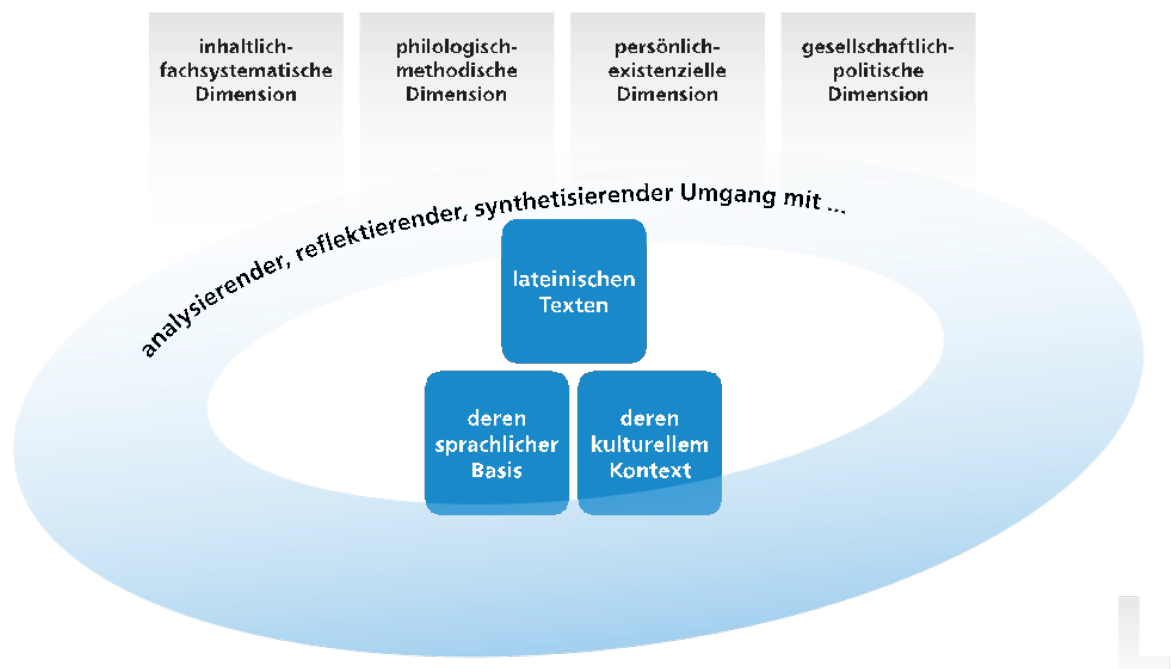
inhaltlich-fachsystematische Dimension

philologisch-methodische Dimension

persönlich-existenzielle Dimension

gesellschaftlich-politische Dimension

analysierender, reflektierender, synthetisierender Umgang mit ...

lateinischen Texten

deren sprachlicher Basis

deren kulturellem Kontext